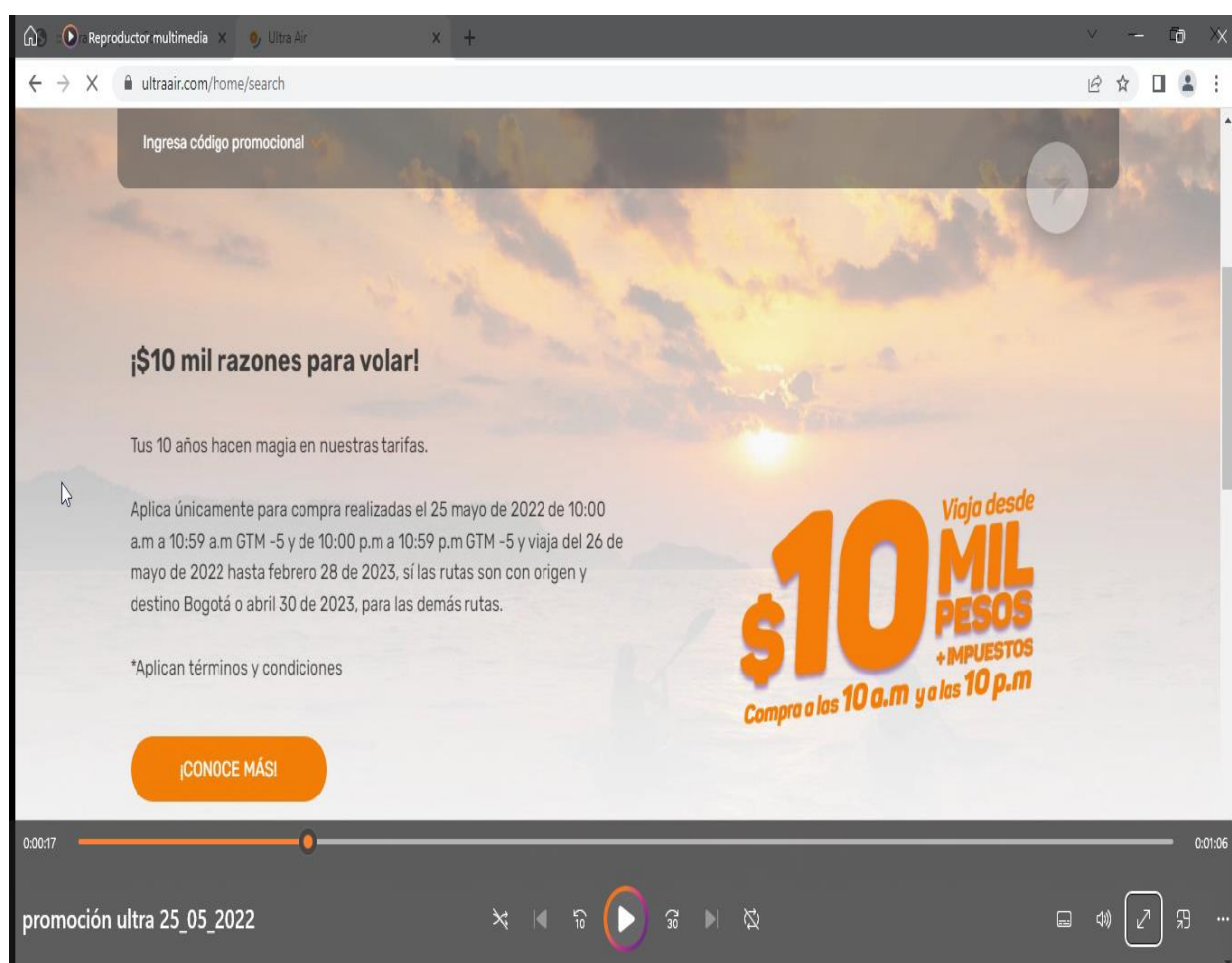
Reproductor multimedia X Ultra Air X +

ultraair.com/home/search

Ingresa código promocional

¡$10 mil razones para volar!

Tus 10 años hacen magia en nuestras tarifas.

Aplica únicamente para compra realizadas el 25 mayo de 2022 de 10:00 a.m a 10:59 a.m GTM -5 y de 10:00 p.m a 10:59 p.m GTM -5 y viaja del 26 de mayo de 2022 hasta febrero 28 de 2023, sí las rutas son con origen y destino Bogotá o abril 30 de 2023, para las demás rutas.

*Aplican términos y condiciones

¡CONOCE MÁS!

Viaja desde $10 MIL PESOS +IMPUESTOS Compra a las 10 a.m y a las 10 p.m

0:00:17

0:01:06

promoción ultra 25_05_2022